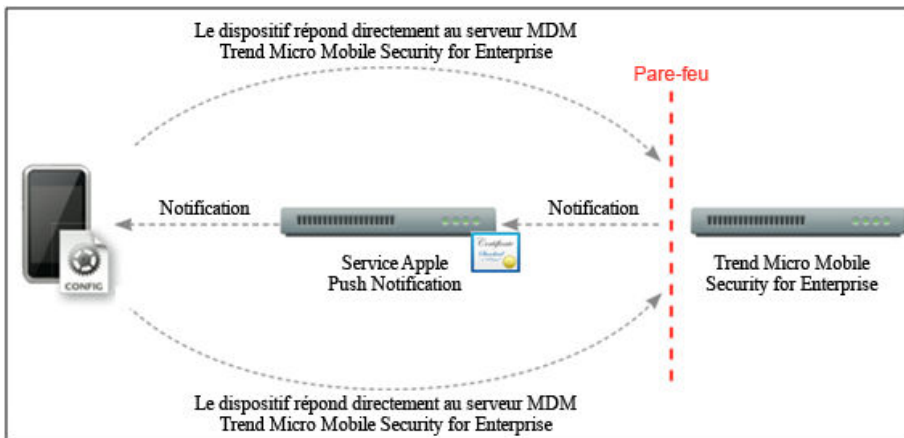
Le dispositif répond directement au serveur MDM
Trend Micro Mobile Security for Enterprise

Pare-feu

Notification

Notification

CONFIG

Certificate

Service Apple
Push Notification

Trend Micro Mobile
Security for Enterprise

Le dispositif répond directement au serveur MDM
Trend Micro Mobile Security for Enterprise